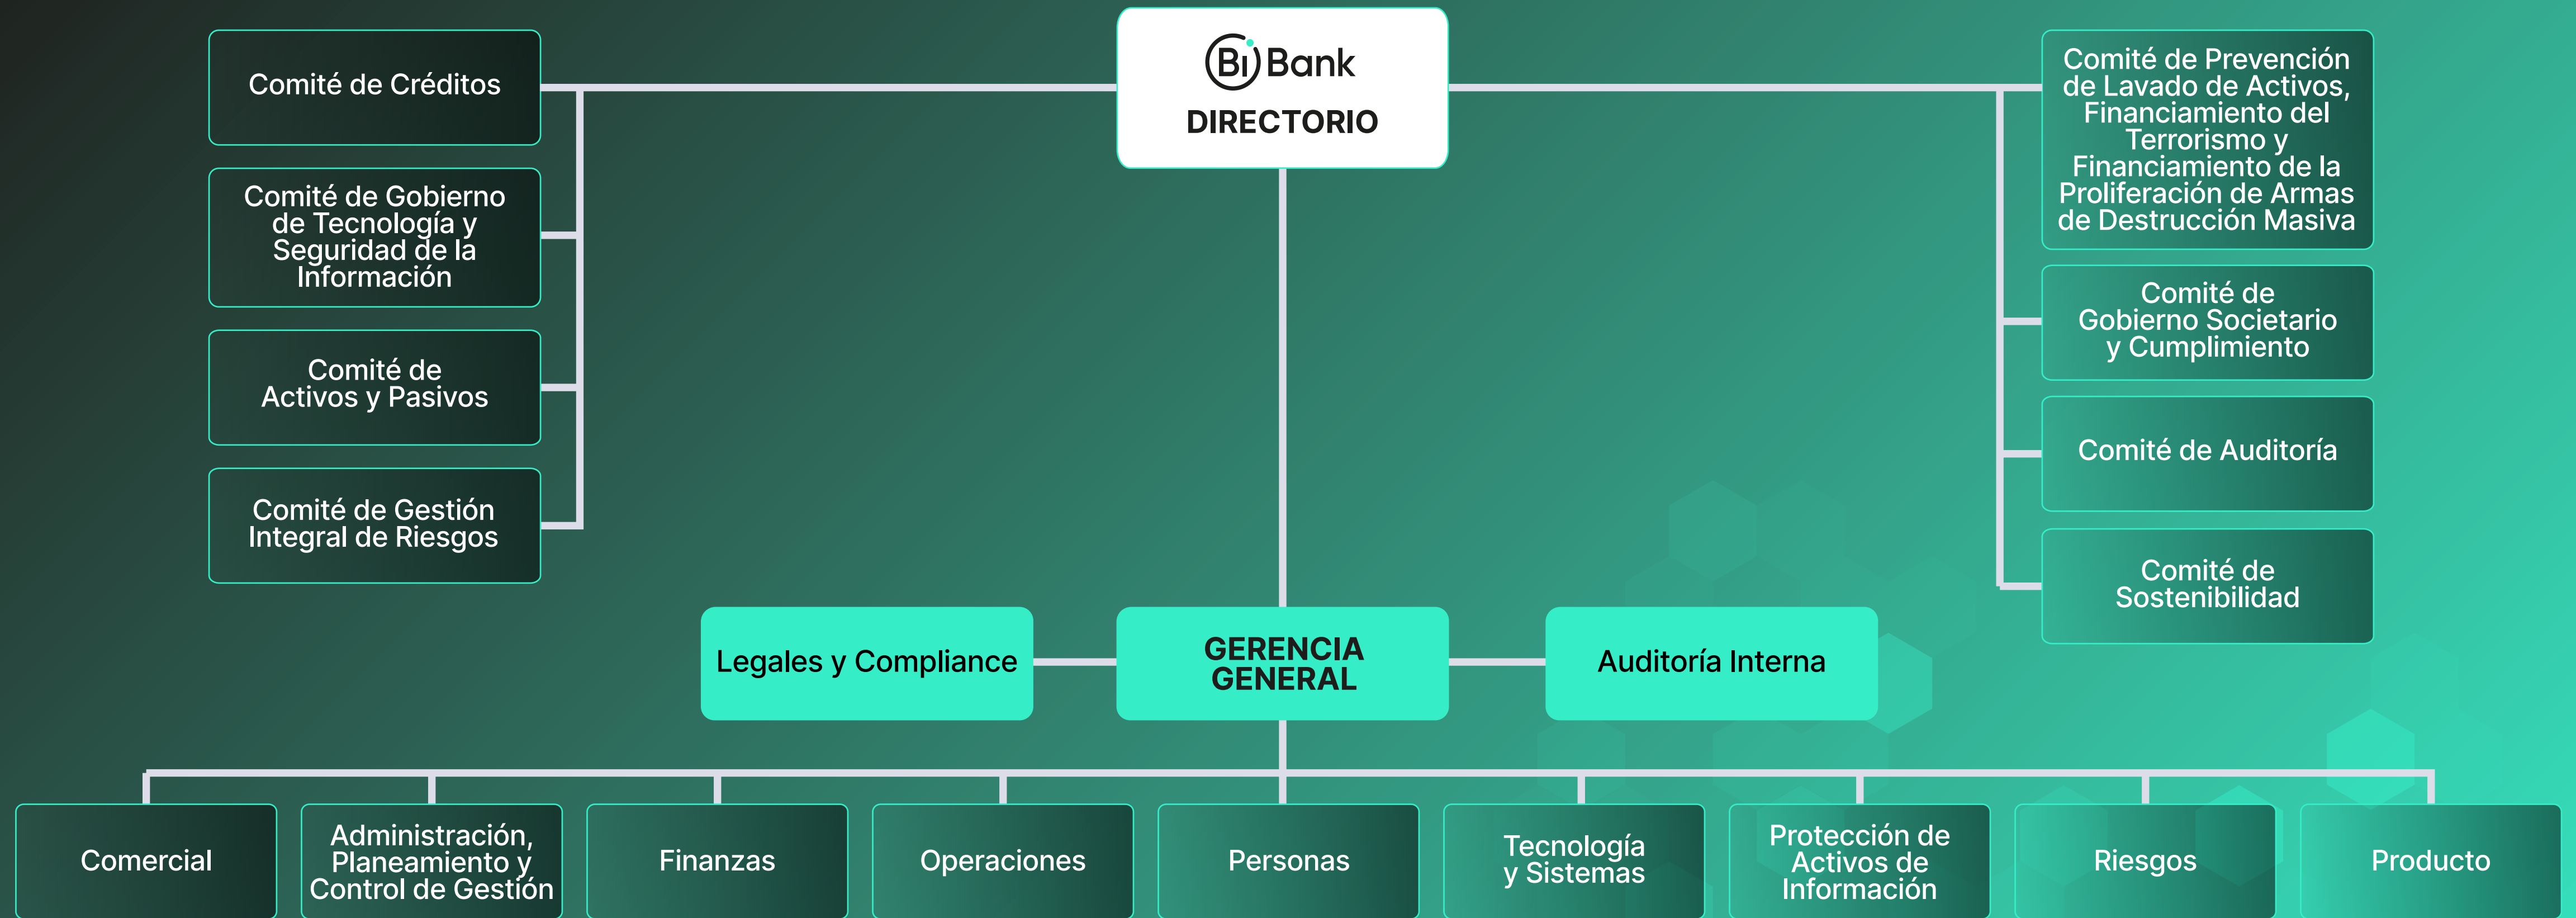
Bi Bank
DIRECTORIO

Comité de Créditos

Comité de Gobierno de Tecnología y Seguridad de la Información

Comité de Activos y Pasivos

Comité de Gestión Integral de Riesgos

Comité de Prevención de Lavado de Activos, Financiamiento del Terrorismo y Financiamiento de la Proliferación de Armas de Destrucción Masiva

Comité de Gobierno Societario y Cumplimiento

Comité de Auditoría

Comité de Sostenibilidad

Legales y Compliance

GERENCIA GENERAL

Auditoría Interna

Comercial

Administración, Planeamiento y Control de Gestión

Finanzas

Operaciones

Personas

Tecnología y Sistemas

Protección de Activos de Información

Riesgos

Producto